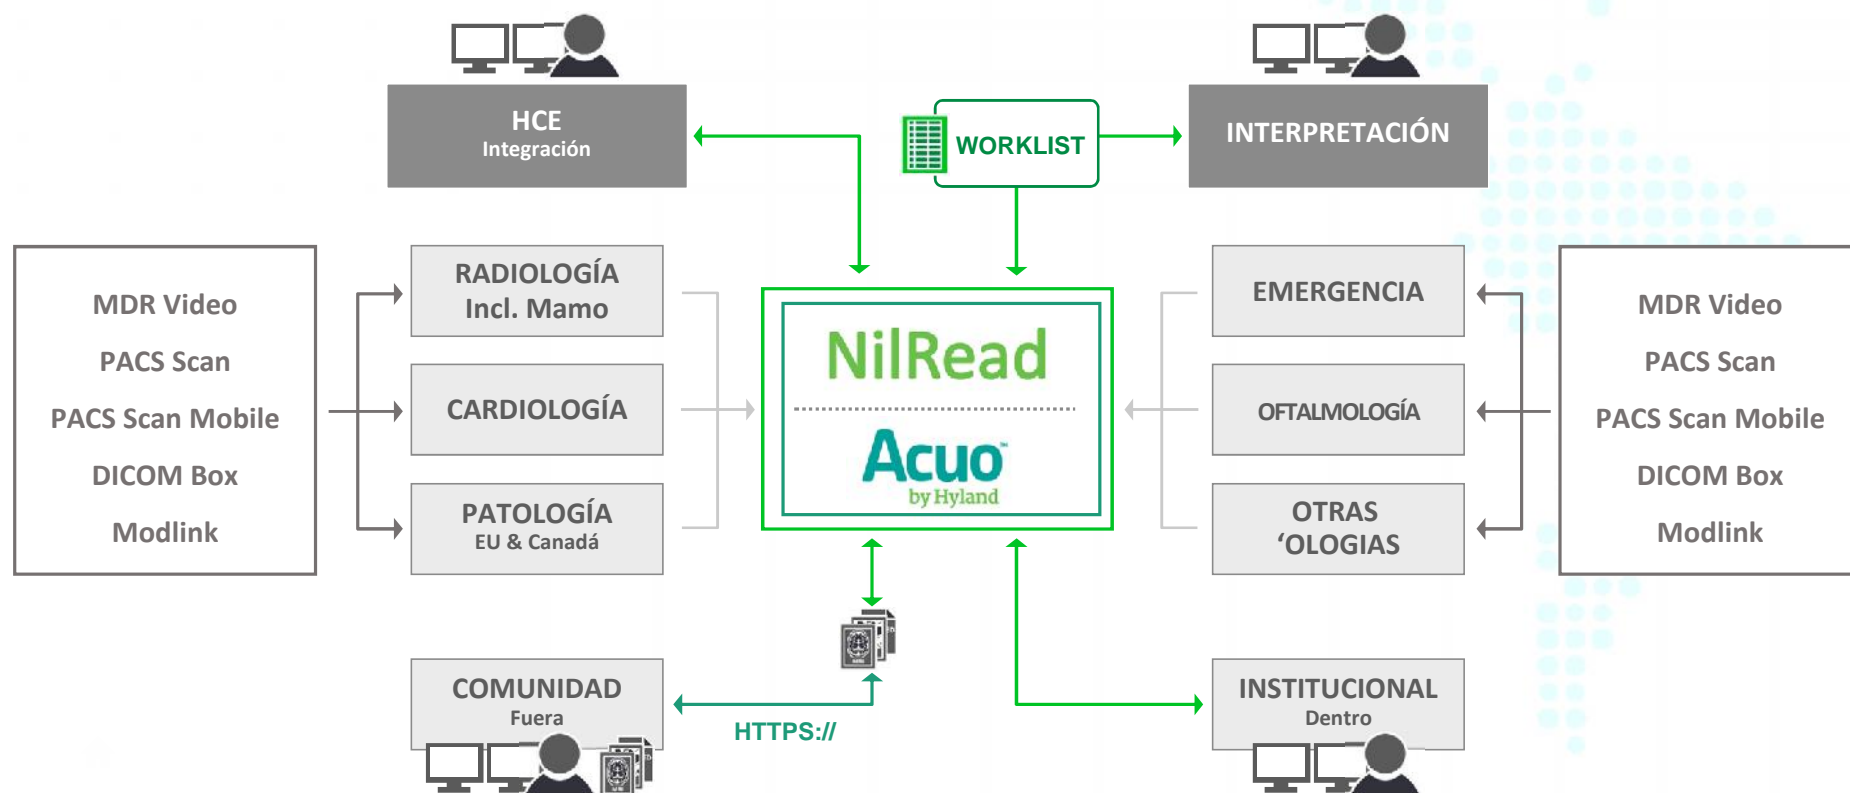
HCE
Integración

WORKLIST

INTERPRETACIÓN

MDR Video
PACS Scan
PACS Scan Mobile
DICOM Box
Modlink

RADIOLOGÍA
Incl. Mamo

CARDIOLOGÍA

PATOLOGÍA
EU & Canadá

NilRead

Acuo
by Hyland

EMERGENCIA

OFTALMOLOGÍA

OTRAS
'OLOGIAS

MDR Video
PACS Scan
PACS Scan Mobile
DICOM Box
Modlink

COMUNIDAD
Fuera

HTTPS://

INSTITUCIONAL
Dentro